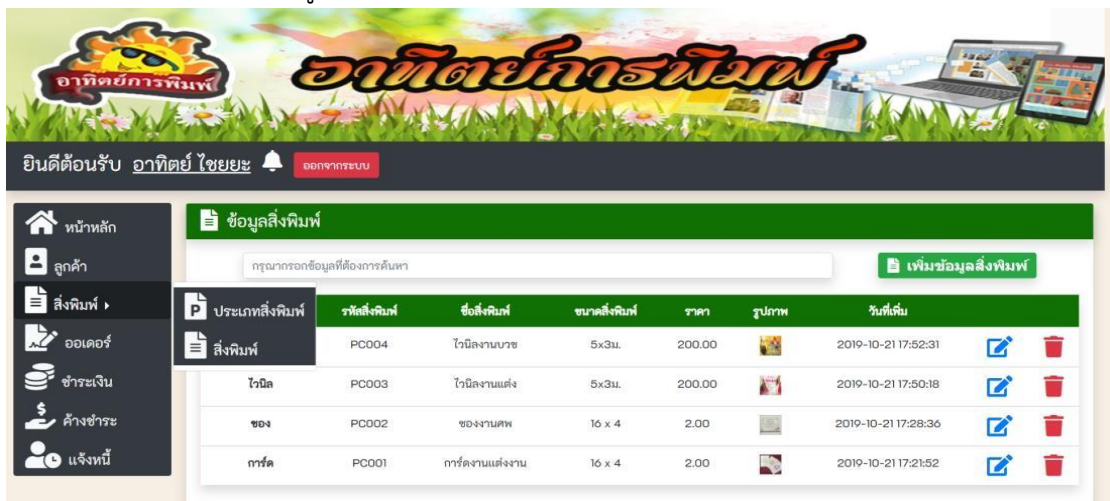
อาทิตย์การพิมพ์

อาทิตย์การพิมพ์

ยินดีต้อนรับ อาทิตย์ ไชยยะ ออกจากระบบ

หน้าหลัก
ลูกค้า
สิ่งพิมพ์
ออเดอร์
ชำระเงิน
ค้างชำระ
แจ้งหนี้

ประเภทสิ่งพิมพ์
สิ่งพิมพ์

ข้อมูลสิ่งพิมพ์

กรุณากรอกข้อมูลที่ต้องการค้นหา

เพิ่มข้อมูลสิ่งพิมพ์

| | รหัสสิ่งพิมพ์ | ชื่อสิ่งพิมพ์ | ขนาดสิ่งพิมพ์ | ราคา | รูปภาพ | วันที่เพิ่ม | | |
|---|---|---|---|---|---|---|---|---|
| | PC004 | ไวนิลงานบวช | 5x3ม. | 200.00 | | 2019-10-21 17:52:31 | | |
| ไวนิล | PC003 | ไวนิลงานแต่ง | 5x3ม. | 200.00 | | 2019-10-21 17:50:18 | | |
| ซอง | PC002 | ซองงานศพ | 16 x 4 | 2.00 | | 2019-10-21 17:28:36 | | |
| การ์ด | PC001 | การ์ดงานแต่งงาน | 16 x 4 | 2.00 | | 2019-10-21 17:21:52 | | |